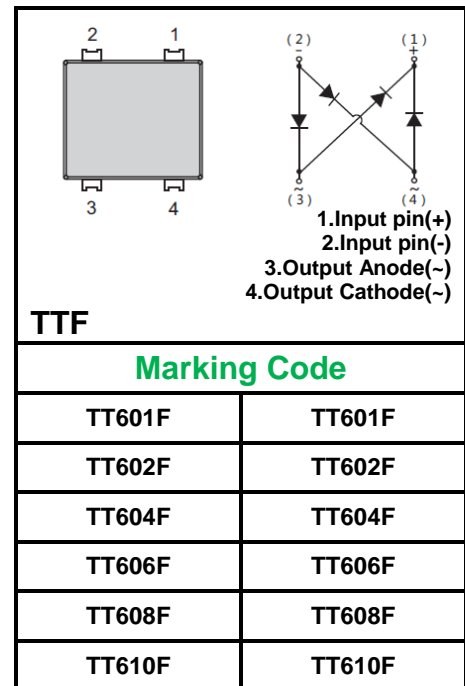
2 1

3 4

(2) (1)
- +

~ ~
(3) (4)

1.Input pin(+)
2.Input pin(-)
3.Output Anode(~)
4.Output Cathode(~)

TTF

Marking Code

| TT601F | TT601F |
|---|---|
| TT602F | TT602F |
| TT604F | TT604F |
| TT606F | TT606F |
| TT608F | TT608F |
| TT610F | TT610F |